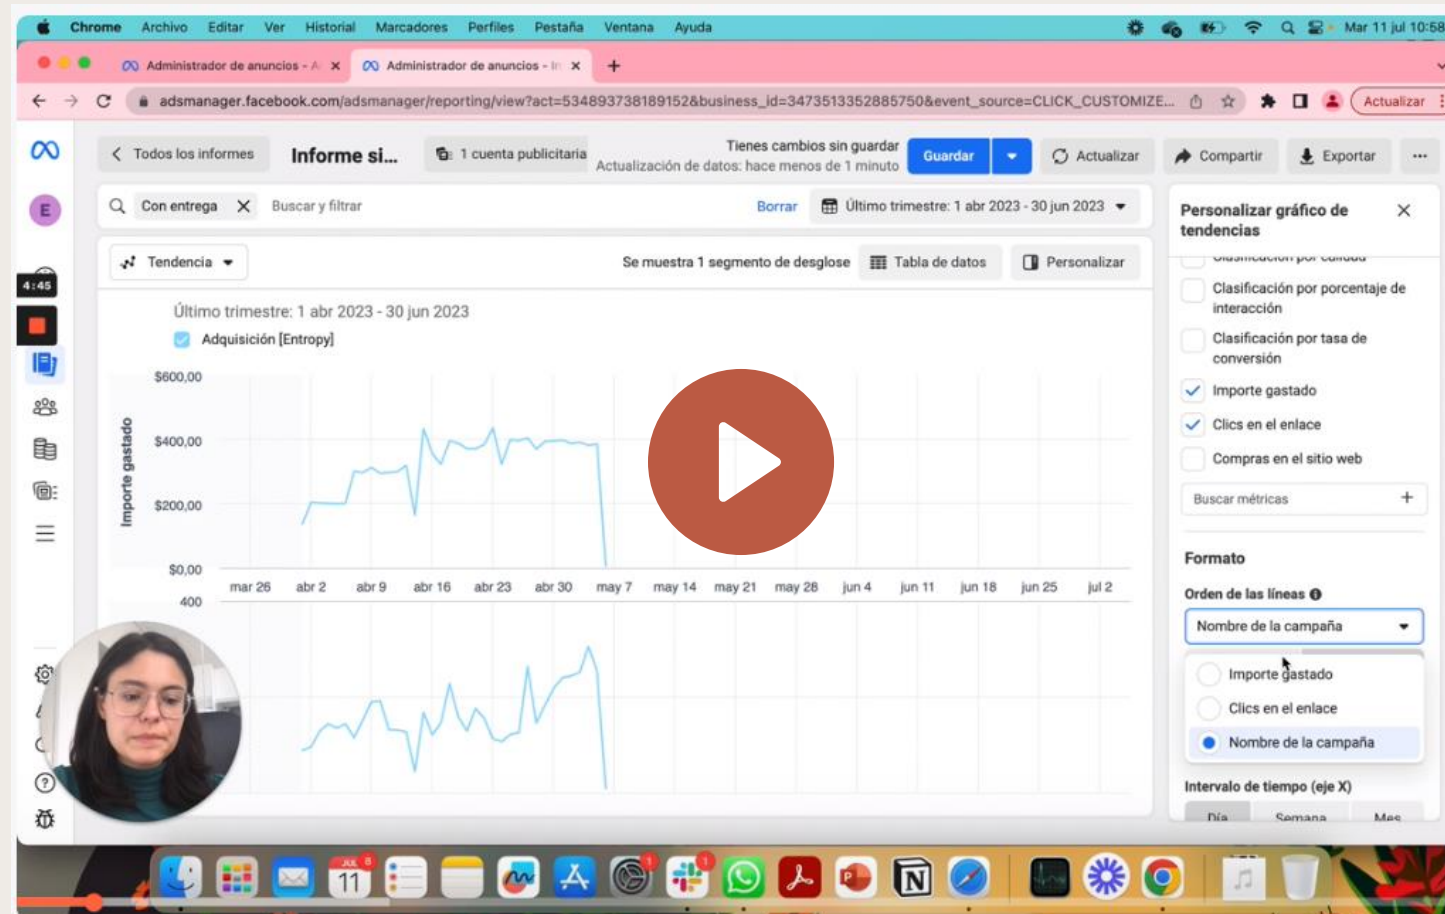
Chrome Archivo Editar Ver Historial Marcadores Perfiles Pestaña Ventana Ayuda Mar 11 jul 10:58

Administrador de anuncios - A × Administrador de anuncios - In × +

adsmanager.facebook.com/adsmanager/reporting/view?act=534893738189152&business_id=3473513352885750&event_source=CLICK_CUSTOMIZE...

Actualizar

E

4:45

Todos los informes Informe si... 1 cuenta publicitaria Tienes cambios sin guardar Actualización de datos: hace menos de 1 minuto Guardar Actualizar Compartir Exportar ···

Con entrega × Buscar y filtrar Borrar Último trimestre: 1 abr 2023 - 30 jun 2023

Tendencia Se muestra 1 segmento de desglose Tabla de datos Personalizar

Último trimestre: 1 abr 2023 - 30 jun 2023

Adquisición [Entropy]

Importe gastado

$600,00
$400,00
$200,00
$0,00

mar 26 abr 2 abr 9 abr 16 abr 23 abr 30 may 7 may 14 may 21 may 28 jun 4 jun 11 jun 18 jun 25 jul 2

400

Personalizar gráfico de tendencias ×

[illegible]

Clasificación por porcentaje de interacción

Clasificación por tasa de conversión

Importe gastado

Clics en el enlace

Compras en el sitio web

Buscar métricas +

Formato

Orden de las líneas

Nombre de la campaña

Importe gastado

Clics en el enlace

Nombre de la campaña

Intervalo de tiempo (eje X)

Día Semana Mes

JUL 11